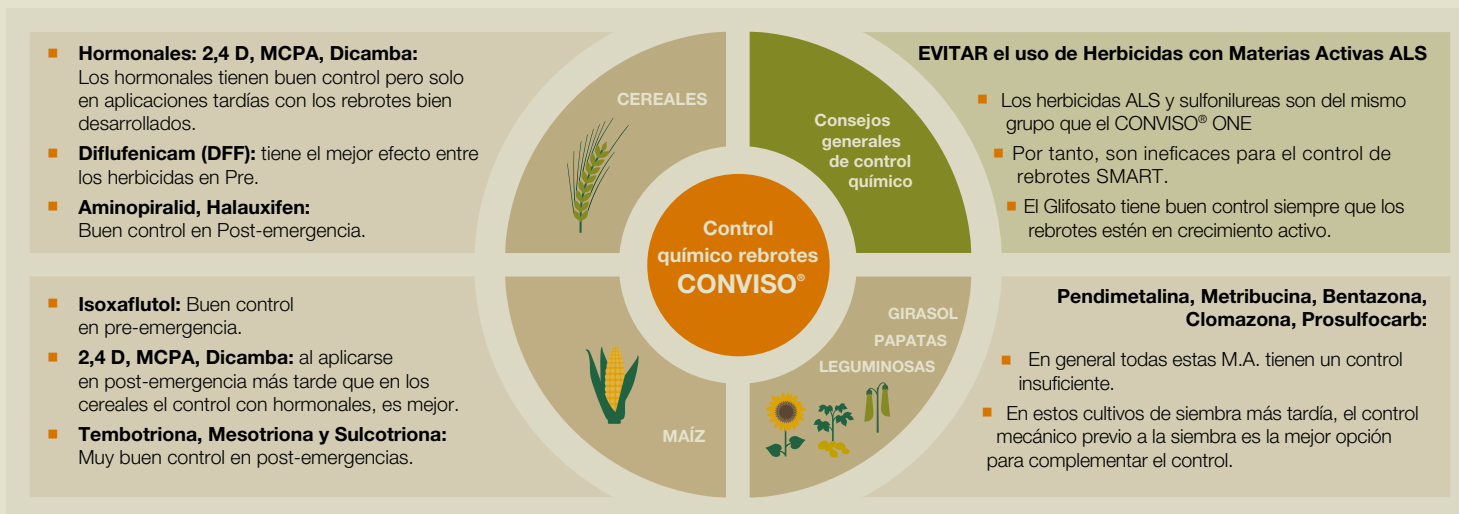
Hormonales: 2,4 D, MCPA, Dicamba: Los hormonales tienen buen control pero solo en aplicaciones tardías con los rebrotes bien desarrollados.

Diflufenicam (DFF): tiene el mejor efecto entre los herbicidas en Pre.

Aminopiralid, Halauxifen: Buen control en Post-emergencia.

CEREALES

Consejos generales de control químico

EVITAR el uso de Herbicidas con Materias Activas ALS

Los herbicidas ALS y sulfonilureas son del mismo grupo que el CONVISO® ONE

Por tanto, son ineficaces para el control de rebrotes SMART.

El Glifosato tiene buen control siempre que los rebrotes estén en crecimiento activo.

Control químico rebrotes CONVISO®

Isoxaflutol: Buen control en pre-emergencia.

2,4 D, MCPA, Dicamba: al aplicarse en post-emergencia más tarde que en los cereales el control con hormonales, es mejor.

Tembotriona, Mesotriona y Sulcotriona: Muy buen control en post-emergencias.

MAÍZ

GIRASOL
PAPATAS
LEGUMINOSAS

Pendimetalina, Metribucina, Bentazona, Clomazona, Prosulfocarb:

En general todas estas M.A. tienen un control insuficiente.

En estos cultivos de siembra más tardía, el control mecánico previo a la siembra es la mejor opción para complementar el control.